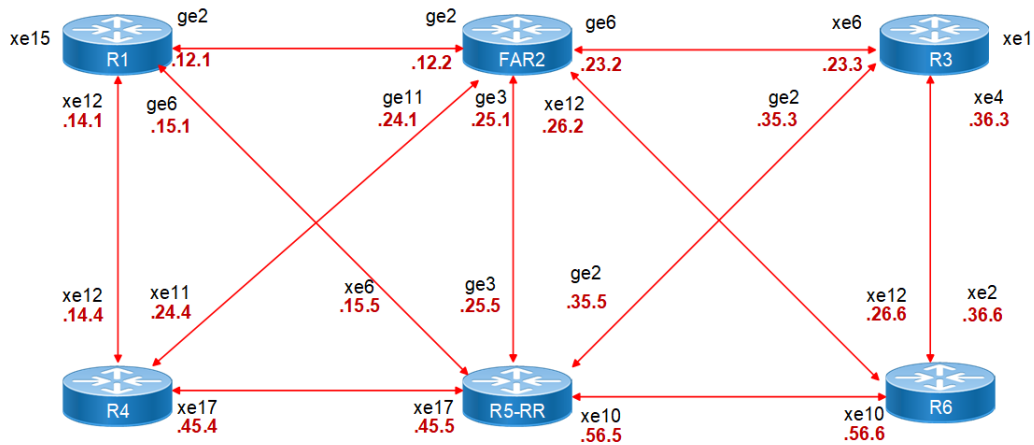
xe15 R1 ge2 .12.1
ge2 .12.2 FAR2 ge6 .23.2
xe6 .23.3 R3 xe1
xe12 .14.1
ge6 .15.1
ge11 .24.1
ge3 .25.1
xe12 .26.2
ge2 .35.3
xe4 .36.3
xe12 .14.4
xe11 .24.4
xe6 .15.5
ge3 .25.5
ge2 .35.5
xe12 .26.6
xe2 .36.6
R4 xe17 .45.4
xe17 .45.5 R5-RR xe10 .56.5
xe10 .56.6 R6